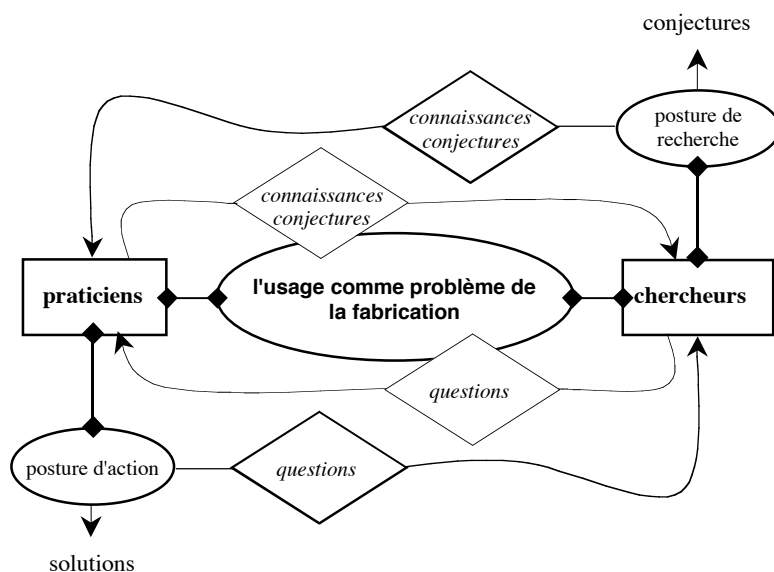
conjectures

connaissances conjectures

posture de recherche

connaissances conjectures

praticiens

l'usage comme problème de la fabrication

chercheurs

questions

posture d'action

questions

solutions